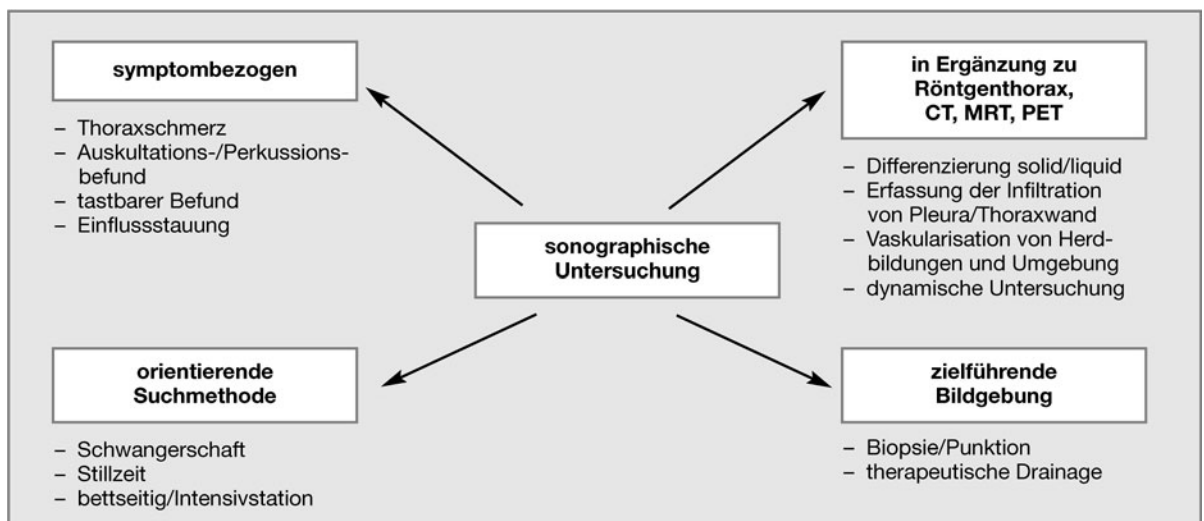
symptombezogen

– Thoraxschmerz
– Auskultations-/Perkussionsbefund
– tastbarer Befund
– Einflussstauung

in Ergänzung zu Röntgenthorax, CT, MRT, PET

– Differenzierung solid/liquid
– Erfassung der Infiltration von Pleura/Thoraxwand
– Vaskularisation von Herdbildungen und Umgebung
– dynamische Untersuchung

sonographische Untersuchung

orientierende Suchmethode

– Schwangerschaft
– Stillzeit
– bettseitig/Intensivstation

zielführende Bildgebung

– Biopsie/Punktion
– therapeutische Drainage